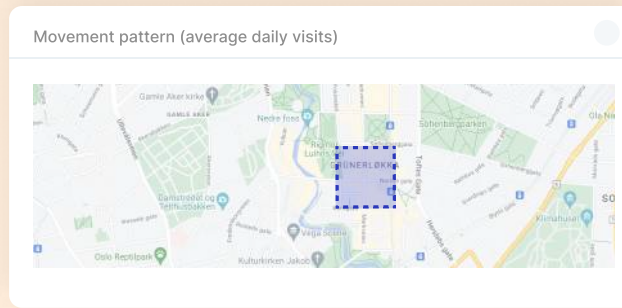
Movement pattern (average daily visits)

Gamle Aker kirke
GAMLE AKER
Nedre foss
GRÜNERLØKKA
Sofienbergparken
Ola Na
Damstredet og Telthusbakken
Vega Scene
Oslo Reptilpark
Kulturkirken Jakob
Klimahuset
Toftes gate
SO